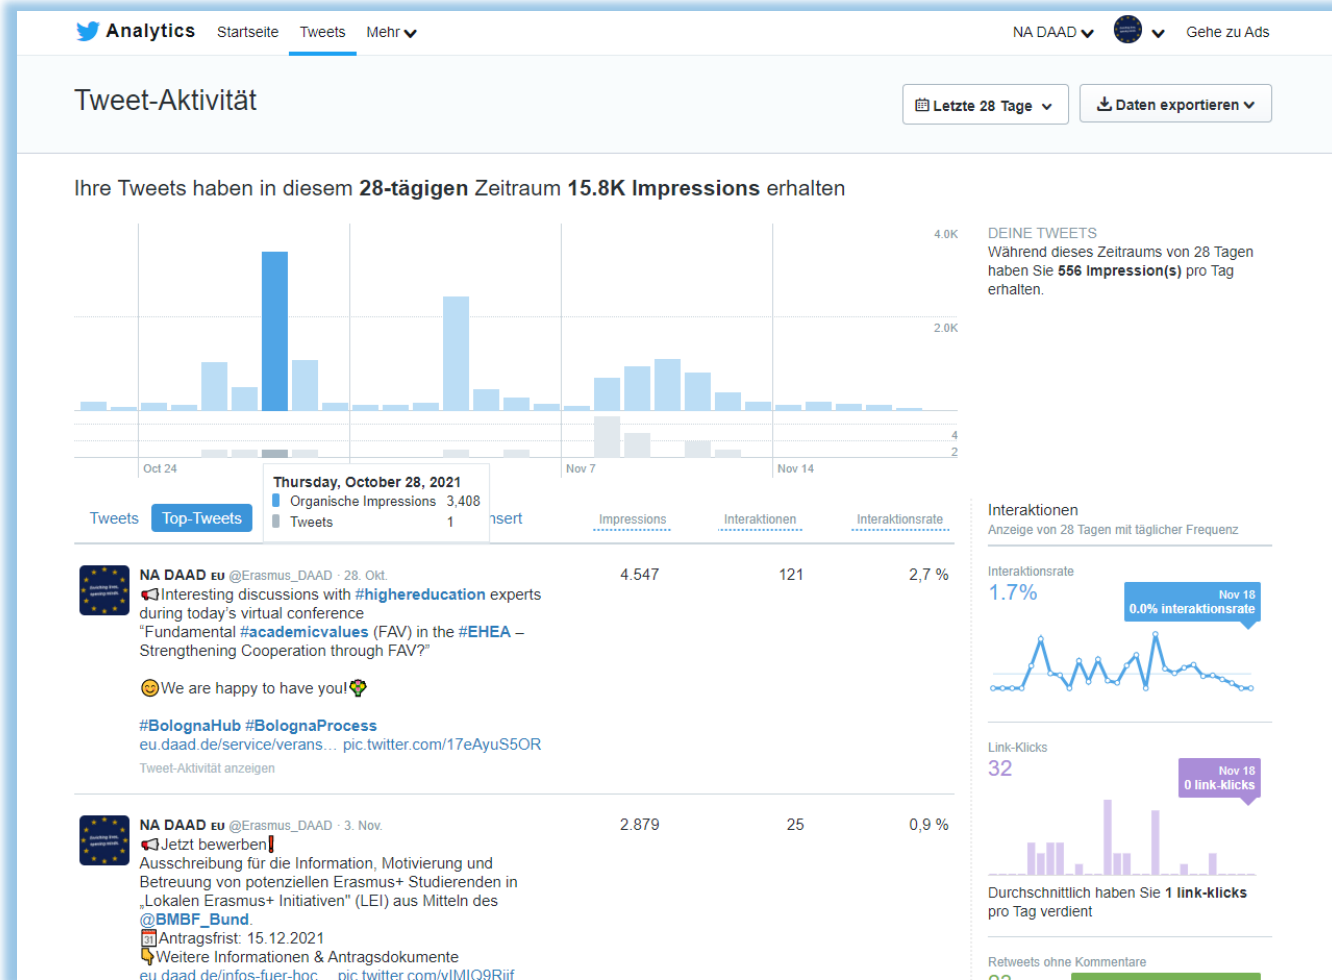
Analytics Startseite Tweets Mehr

NA DAAD Gehe zu Ads

Tweet-Aktivität

Letzte 28 Tage Daten exportieren

Ihre Tweets haben in diesem **28-tägigen** Zeitraum **15.8K Impressions** erhalten

4.0K
2.0K
4
2
Oct 24 Nov 7 Nov 14

Thursday, October 28, 2021
Organische Impressions 3,408
Tweets 1

DEINE TWEETS
Während dieses Zeitraums von 28 Tagen haben Sie **556 Impression(s)** pro Tag erhalten.

Tweets Top-Tweets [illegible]nsert Impressions Interaktionen Interaktionsrate

NA DAAD EU @Erasmus_DAAD · 28. Okt.
Interesting discussions with #highereducation experts during today's virtual conference
"Fundamental #academicvalues (FAV) in the #EHEA – Strengthening Cooperation through FAV?"

We are happy to have you!

#BolognaHub #BolognaProcess
eu.daad.de/service/verans… pic.twitter.com/17eAyuS5OR
Tweet-Aktivität anzeigen
4.547 121 2,7 %

NA DAAD EU @Erasmus_DAAD · 3. Nov.
Jetzt bewerben
Ausschreibung für die Information, Motivierung und Betreuung von potenziellen Erasmus+ Studierenden in „Lokalen Erasmus+ Initiativen" (LEI) aus Mitteln des @BMBF_Bund.
Antragsfrist: 15.12.2021
Weitere Informationen & Antragsdokumente
eu.daad.de/infos-fuer-hoc… pic.twitter.com/vIMIQ9Rijf
2.879 25 0,9 %

Interaktionen
Anzeige von 28 Tagen mit täglicher Frequenz

Interaktionsrate
1.7%
Nov 18
0.0% Interaktionsrate

Link-Klicks
32
Nov 18
0 Link-Klicks
Durchschnittlich haben Sie **1 Link-Klicks** pro Tag verdient

Retweets ohne Kommentare
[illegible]